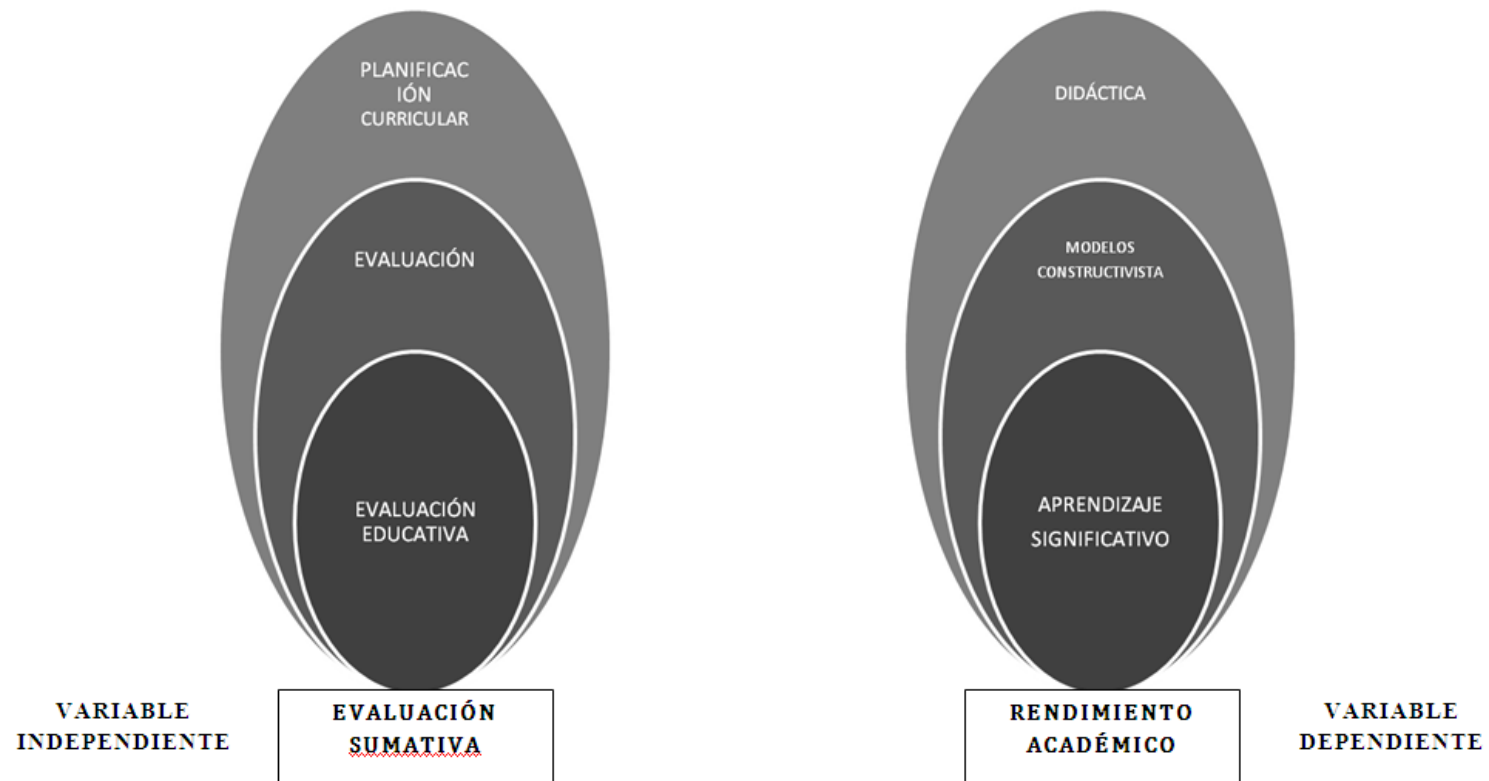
PLANIFICACIÓN CURRICULAR

EVALUACIÓN

EVALUACIÓN EDUCATIVA

VARIABLE INDEPENDIENTE

EVALUACIÓN SUMATIVA

DIDÁCTICA

MODELOS CONSTRUCTIVISTA

APRENDIZAJE SIGNIFICATIVO

RENDIMIENTO ACADÉMICO

VARIABLE DEPENDIENTE